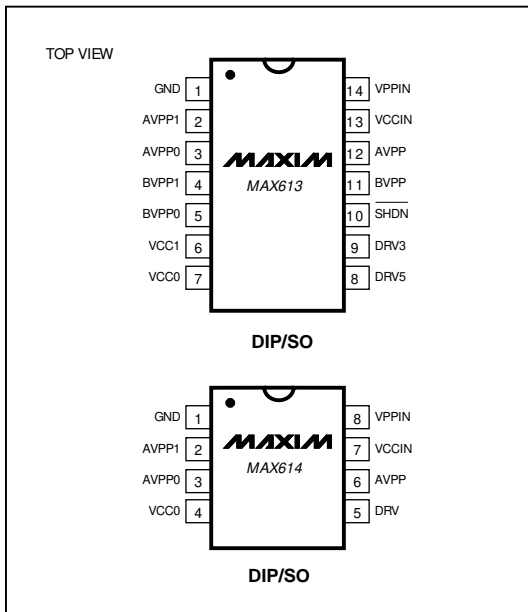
TOP VIEW

GND 1
AVPP1 2
AVPP0 3
BVPP1 4
BVPP0 5
VCC1 6
VCC0 7

MAXIM
MAX613

14 VPPIN
13 VCCIN
12 AVPP
11 BVPP
10 $\overline{SHDN}$
9 DRV3
8 DRV5

DIP/SO

GND 1
AVPP1 2
AVPP0 3
VCC0 4

MAXIM
MAX614

8 VPPIN
7 VCCIN
6 AVPP
5 DRV

DIP/SO